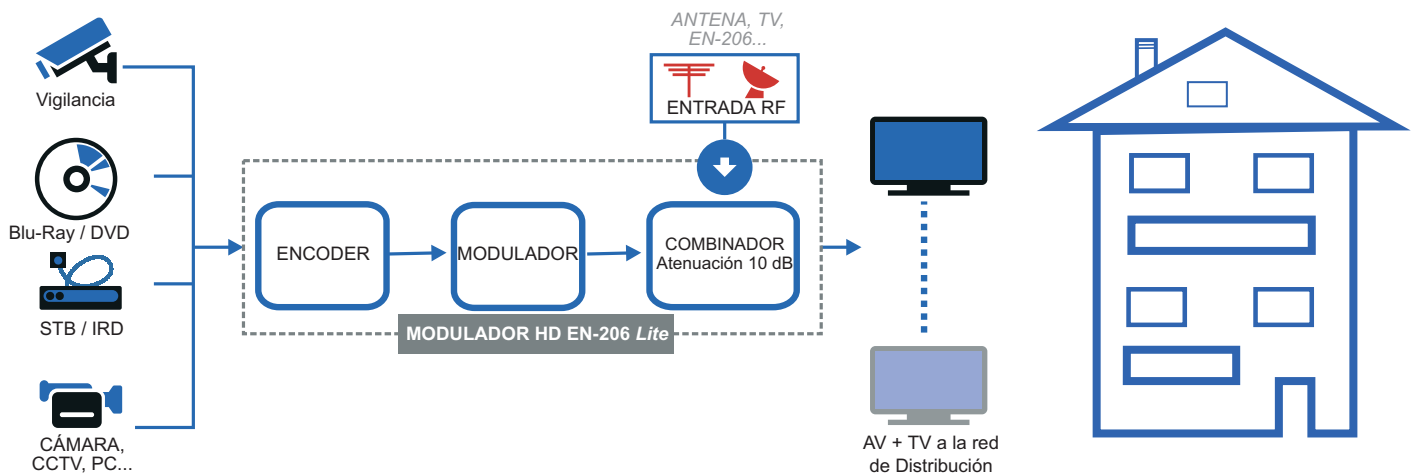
Vigilancia

Blu-Ray / DVD

STB / IRD

CÁMARA, CCTV, PC...

ANTENA, TV, EN-206...

ENTRADA RF

ENCODER

MODULADOR

COMBINADOR
Atenuación 10 dB

MODULADOR HD EN-206 Lite

AV + TV a la red de Distribución